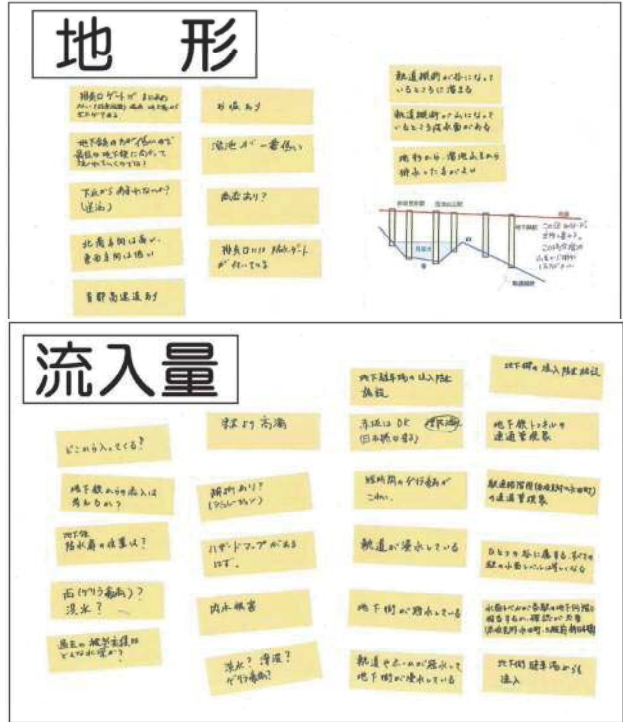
地　形

排水口ゲートがあるためにいい(?)
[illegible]

地下鉄の方が低いので最後は地下鉄に向かって流れていくのでは?

下水から溢れてこないか?(逆流)

北東方向は高い、東南方向は低い

首都高速道路あり

勾配あり

海抜ゼロメートル一番低い

高低あり?

排水口には防水ゲートが付いている

軌道線路が谷になっているところに溜まる

軌道線路の下のみになっているところが浸水面がある

地形から、浸水ルートから排水ったまる

流入量

どこから入ってくる?

地下鉄の方が流入は多めかも

地下鉄駅出入口の浸水量は?

雨(ゲリラ豪雨)?浸水?

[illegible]

下水より高潮

排水あり?(ポンプ)

ハザードマップがあるはず。

内水被害

浸水?浸透?ゲリラ豪雨?

地下駐車場の出入口に段差

流域はOK(日本橋川)

線路間の分断が広い

軌道が浸水している

地下街が浸水している

軌道やホームが冠水して地下街が浸水している

地下街の流入防止施設

地下鉄トンネルや連絡通路

軌道線路周辺の連絡通路

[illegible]

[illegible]

地下街の駐車場から流入